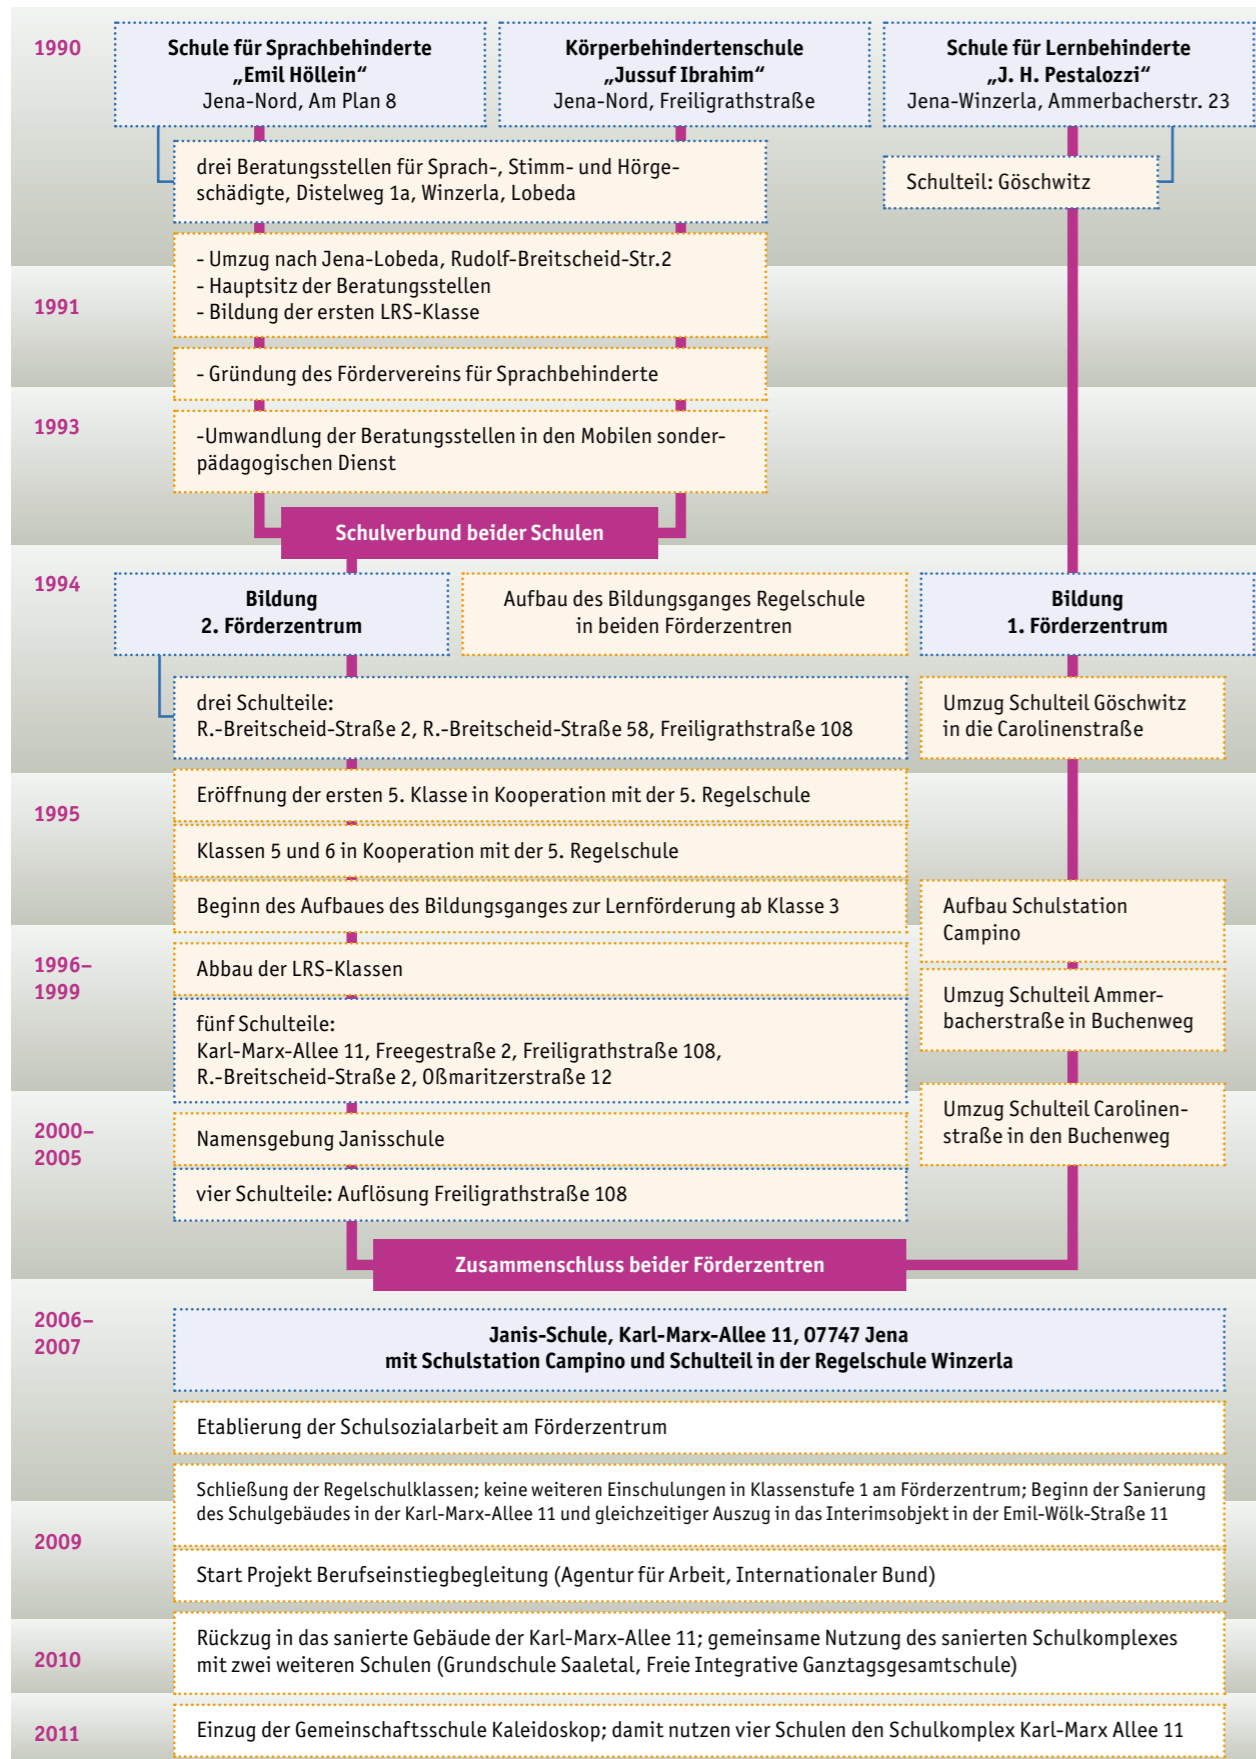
1990

Schule für Sprachbehinderte „Emil Höllein“ Jena-Nord, Am Plan 8

Körperbehindertenschule „Jussuf Ibrahim“ Jena-Nord, Freiligrathstraße

Schule für Lernbehinderte „J. H. Pestalozzi“ Jena-Winzerla, Ammerbacherstr. 23

drei Beratungsstellen für Sprach-, Stimm- und Hörgeschädigte, Distelweg 1a, Winzerla, Lobeda

Schulteil: Göschwitz

1991

- Umzug nach Jena-Lobeda, Rudolf-Breitscheid-Str.2
- Hauptsitz der Beratungsstellen
- Bildung der ersten LRS-Klasse

- Gründung des Fördervereins für Sprachbehinderte

1993

-Umwandlung der Beratungsstellen in den Mobilen sonderpädagogischen Dienst

Schulverbund beider Schulen

1994

Bildung 2. Förderzentrum

Aufbau des Bildungsganges Regelschule in beiden Förderzentren

Bildung 1. Förderzentrum

drei Schulteile: R.-Breitscheid-Straße 2, R.-Breitscheid-Straße 58, Freiligrathstraße 108

Umzug Schulteil Göschwitz in die Carolinenstraße

1995

Eröffnung der ersten 5. Klasse in Kooperation mit der 5. Regelschule

Klassen 5 und 6 in Kooperation mit der 5. Regelschule

Beginn des Aufbaues des Bildungsganges zur Lernförderung ab Klasse 3

Aufbau Schulstation Campino

1996–1999

Abbau der LRS-Klassen

Umzug Schulteil Ammerbacherstraße in Buchenweg

fünf Schulteile: Karl-Marx-Allee 11, Freegestraße 2, Freiligrathstraße 108, R.-Breitscheid-Straße 2, Oßmaritzerstraße 12

2000–2005

Namensgebung Janisschule

Umzug Schulteil Carolinenstraße in den Buchenweg

vier Schulteile: Auflösung Freiligrathstraße 108

Zusammenschluss beider Förderzentren

2006–2007

Janis-Schule, Karl-Marx-Allee 11, 07747 Jena mit Schulstation Campino und Schulteil in der Regelschule Winzerla

Etablierung der Schulsozialarbeit am Förderzentrum

2009

Schließung der Regelschulklassen; keine weiteren Einschulungen in Klassenstufe 1 am Förderzentrum; Beginn der Sanierung des Schulgebäudes in der Karl-Marx-Allee 11 und gleichzeitiger Auszug in das Interimsobjekt in der Emil-Wölk-Straße 11

Start Projekt Berufseinstiegbegleitung (Agentur für Arbeit, Internationaler Bund)

2010

Rückzug in das sanierte Gebäude der Karl-Marx-Allee 11; gemeinsame Nutzung des sanierten Schulkomplexes mit zwei weiteren Schulen (Grundschule Saaletal, Freie Integrative Ganztagsgesamtschule)

2011

Einzug der Gemeinschaftsschule Kaleidoskop; damit nutzen vier Schulen den Schulkomplex Karl-Marx Allee 11